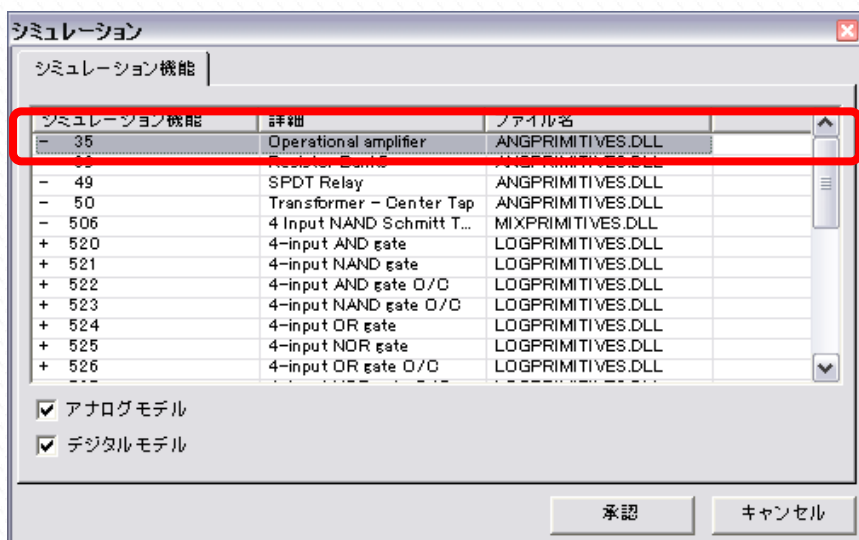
シミュレーション

シミュレーション機能

| シミュレーション機能 | 詳細 | ファイル名 |
|---|---|---|
| – 35 | Operational amplifier | ANGPRIMITIVES.DLL |
| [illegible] | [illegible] | ANGPRIMITIVES.DLL |
| – 49 | SPDT Relay | ANGPRIMITIVES.DLL |
| – 50 | Transformer – Center Tap | ANGPRIMITIVES.DLL |
| – 506 | 4 Input NAND Schmitt T... | MIXPRIMITIVES.DLL |
| + 520 | 4-input AND gate | LOGPRIMITIVES.DLL |
| + 521 | 4-input NAND gate | LOGPRIMITIVES.DLL |
| + 522 | 4-input AND gate O/C | LOGPRIMITIVES.DLL |
| + 523 | 4-input NAND gate O/C | LOGPRIMITIVES.DLL |
| + 524 | 4-input OR gate | LOGPRIMITIVES.DLL |
| + 525 | 4-input NOR gate | LOGPRIMITIVES.DLL |
| + 526 | 4-input OR gate O/C | LOGPRIMITIVES.DLL |

アナログモデル

デジタルモデル

承認

キャンセル